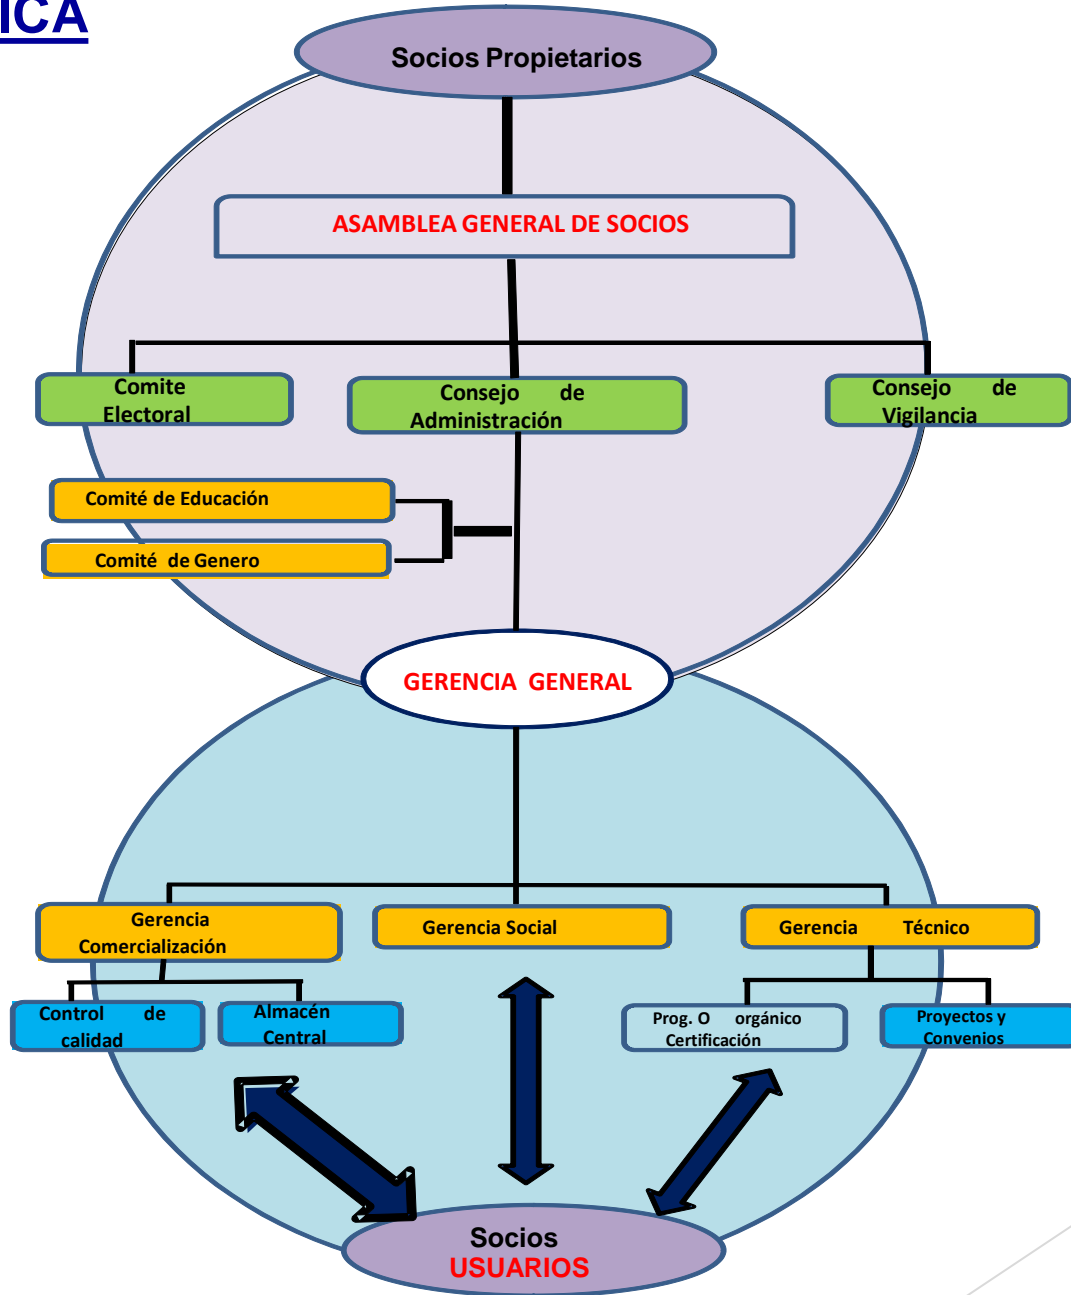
ICA

Socios Propietarios

ASAMBLEA GENERAL DE SOCIOS

Comite Electoral

Consejo de Administración

Consejo de Vigilancia

Comité de Educación

Comité de Genero

GERENCIA GENERAL

Gerencia Comercialización

Gerencia Social

Gerencia Técnico

Control de calidad

Almacén Central

Prog. O orgánico Certificación

Proyectos y Convenios

Socios
USUARIOS